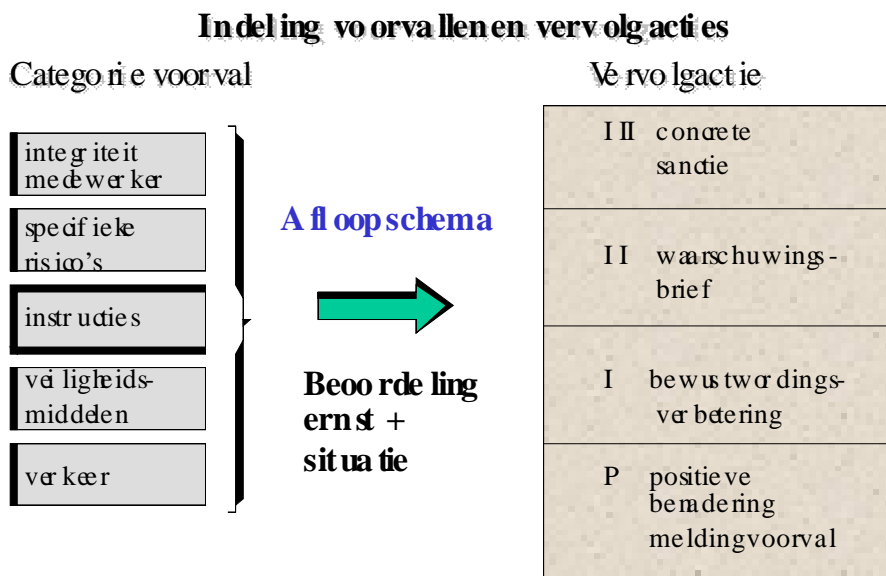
Indeling voorvallen en vervolgacties

Categorie voorval

integriteit medewerker

specifieke risico's

instructies

veiligheids-middelen

verkeer

Afloopschema

Beoordeling ernst + situatie

Vervolgactie

III concrete sanctie

II waarschuwings-brief

I bewustwordings-verbetering

P positieve benadering meldingvoorval